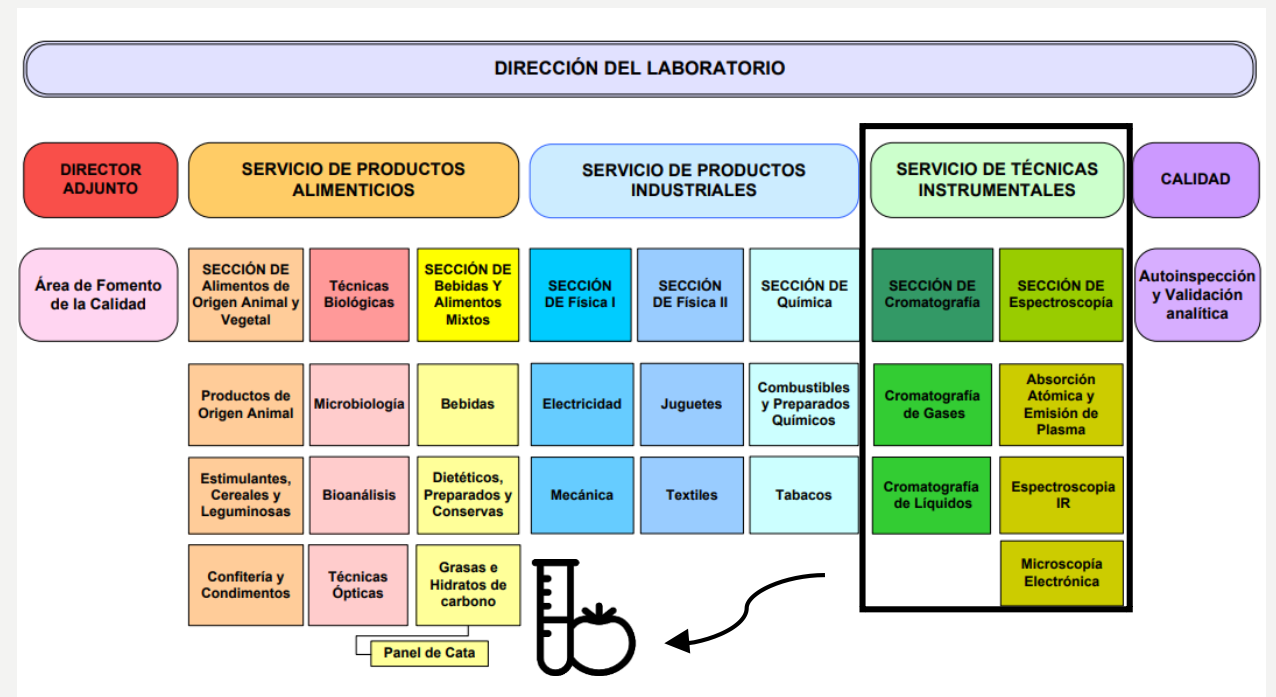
DIRECCIÓN DEL LABORATORIO

DIRECTOR ADJUNTO

Área de Fomento de la Calidad

SERVICIO DE PRODUCTOS ALIMENTICIOS

SECCIÓN DE Alimentos de Origen Animal y Vegetal

Técnicas Biológicas

SECCIÓN DE Bebidas Y Alimentos Mixtos

Productos de Origen Animal

Microbiología

Bebidas

Estimulantes, Cereales y Leguminosas

Bioanálisis

Dietéticos, Preparados y Conservas

Confitería y Condimentos

Técnicas Ópticas

Grasas e Hidratos de carbono

Panel de Cata

SERVICIO DE PRODUCTOS INDUSTRIALES

SECCIÓN DE Física I

SECCIÓN DE Física II

SECCIÓN DE Química

Electricidad

Juguetes

Combustibles y Preparados Químicos

Mecánica

Textiles

Tabacos

SERVICIO DE TÉCNICAS INSTRUMENTALES

SECCIÓN DE Cromatografía

SECCIÓN DE Espectroscopía

Cromatografía de Gases

Absorción Atómica y Emisión de Plasma

Cromatografía de Líquidos

Espectroscopia IR

Microscopía Electrónica

CALIDAD

Autoinspección y Validación analítica